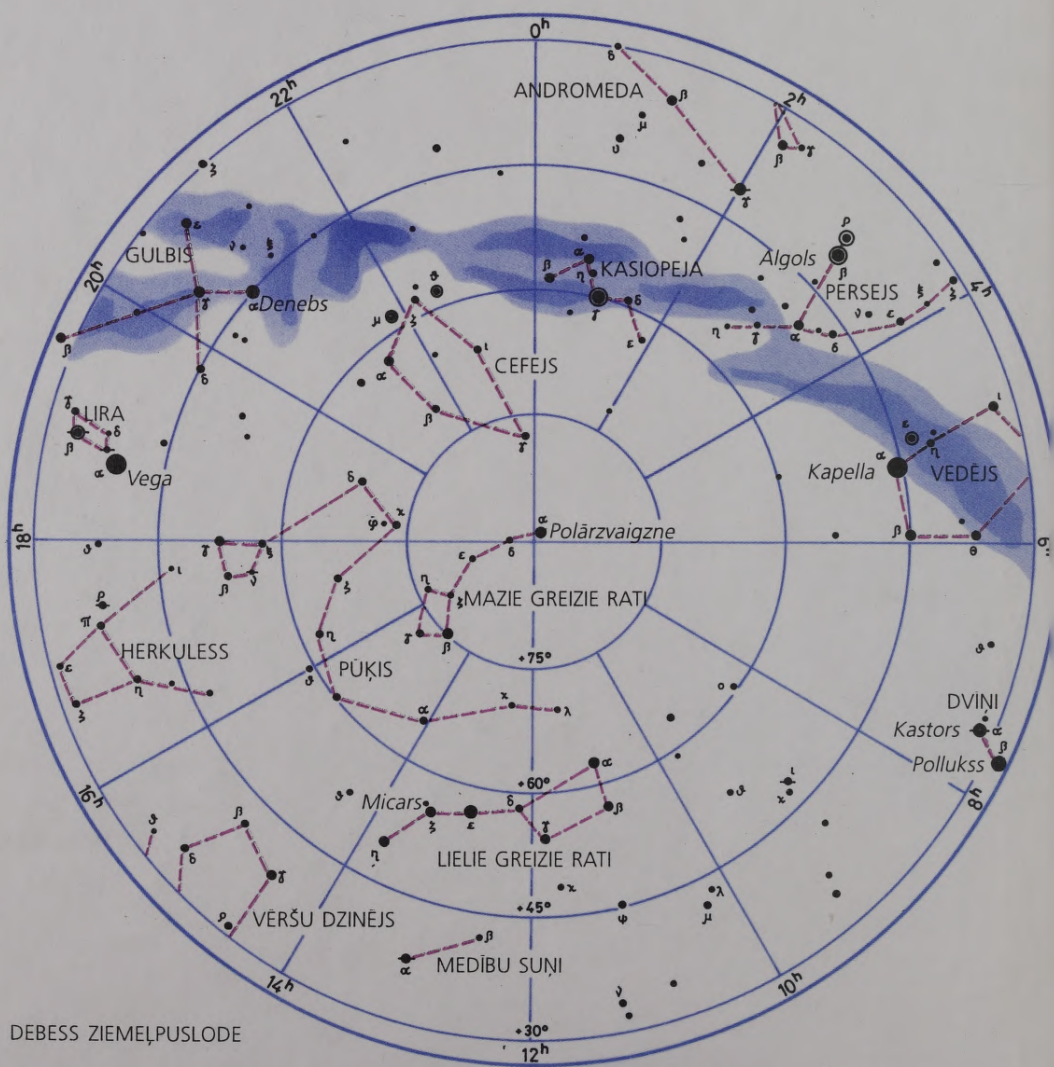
$0^h$

$22^h$

$2^h$

$20^h$

$4^h$

$18^h$

$6^h$

$16^h$

$8^h$

$14^h$

$10^h$

$12^h$

ANDROMEDA

GULBIS

Denebs

KASIOPEJA

Algols

PERSEJS

CEFEJS

LIRA

Vega

Kapella

VEDĒJS

Polārzvaigzne

MAZIE GREIZIE RATI

HERKULESS

PŪĶIS

+75°

DVIŅI

Kastors

Pollukss

+60°

Micars

LIELIE GREIZIE RATI

+45°

VĒRŠU DZINĒJS

MEDĪBU SUŅI

+30°

DEBESS ZIEMEĻPUSLODE